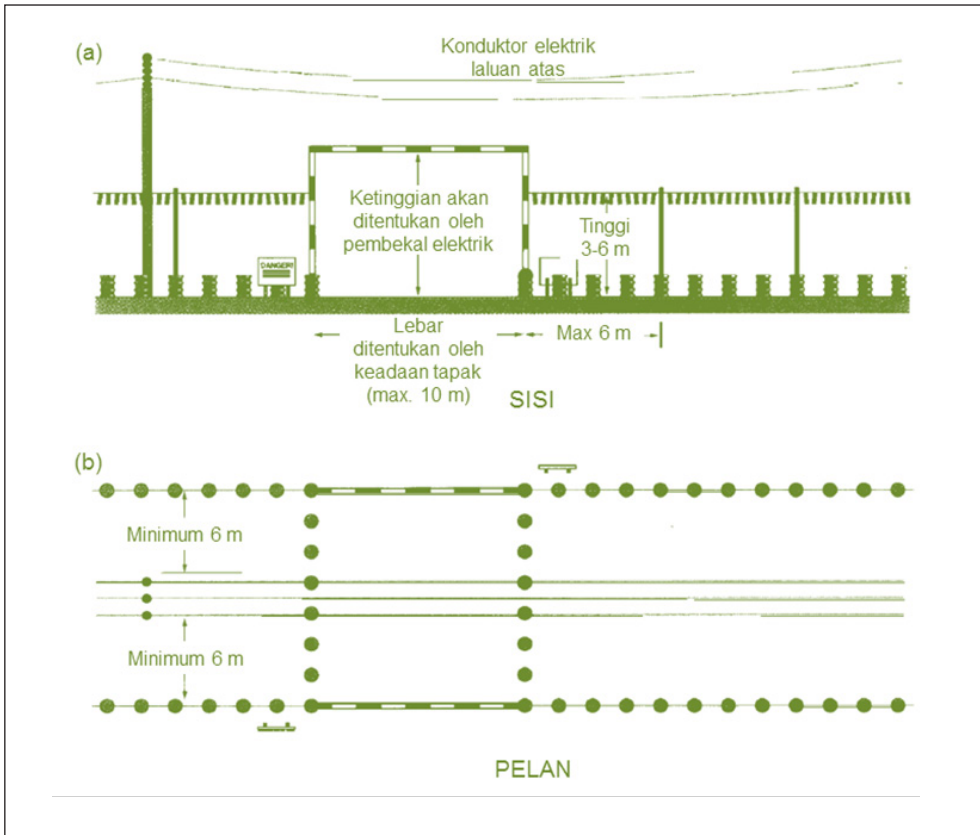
(a)

Konduktor elektrik laluan atas

Ketinggian akan ditentukan oleh pembekal elektrik

DANGER!

Tinggi 3-6 m

Lebar ditentukan oleh keadaan tapak (max. 10 m)

Max 6 m

SISI

(b)

Minimum 6 m

Minimum 6 m

PELAN